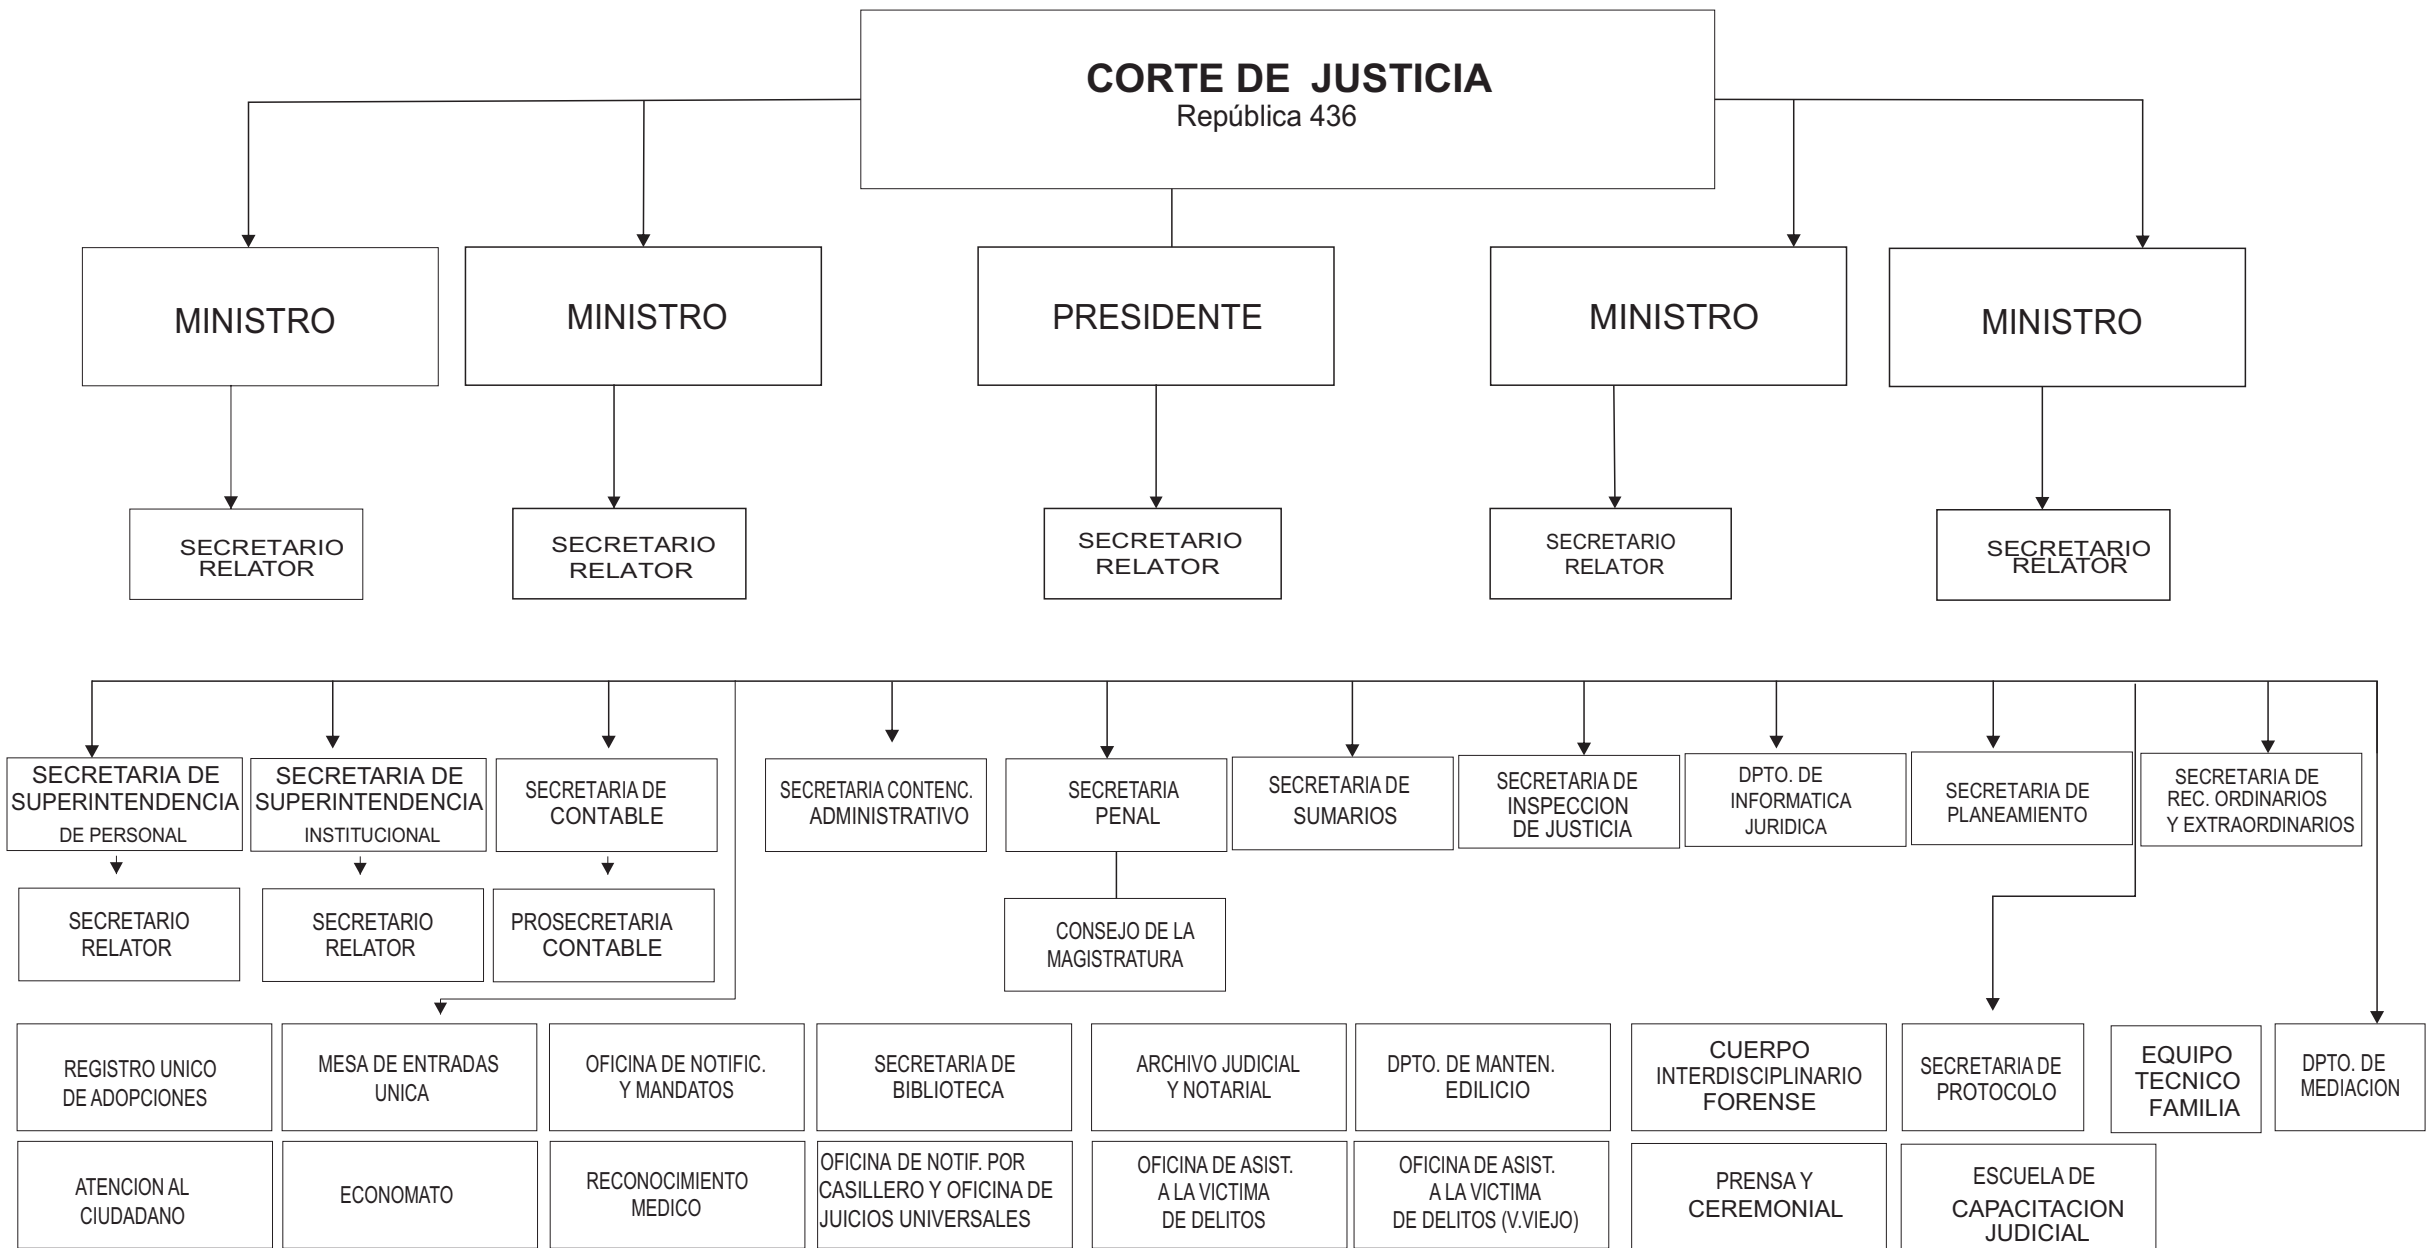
CORTE DE JUSTICIA
República 436

MINISTRO

MINISTRO

PRESIDENTE

MINISTRO

MINISTRO

SECRETARIO RELATOR

SECRETARIO RELATOR

SECRETARIO RELATOR

SECRETARIO RELATOR

SECRETARIO RELATOR

SECRETARIA DE SUPERINTENDENCIA DE PERSONAL

SECRETARIA DE SUPERINTENDENCIA INSTITUCIONAL

SECRETARIA DE CONTABLE

SECRETARIA CONTENC. ADMINISTRATIVO

SECRETARIA PENAL

SECRETARIA DE SUMARIOS

SECRETARIA DE INSPECCION DE JUSTICIA

DPTO. DE INFORMATICA JURIDICA

SECRETARIA DE PLANEAMIENTO

SECRETARIA DE REC. ORDINARIOS Y EXTRAORDINARIOS

SECRETARIO RELATOR

SECRETARIO RELATOR

PROSECRETARIA CONTABLE

CONSEJO DE LA MAGISTRATURA

REGISTRO UNICO DE ADOPCIONES

MESA DE ENTRADAS UNICA

OFICINA DE NOTIFIC. Y MANDATOS

SECRETARIA DE BIBLIOTECA

ARCHIVO JUDICIAL Y NOTARIAL

DPTO. DE MANTEN. EDILICIO

CUERPO INTERDISCIPLINARIO FORENSE

SECRETARIA DE PROTOCOLO

EQUIPO TECNICO FAMILIA

DPTO. DE MEDIACION

ATENCION AL CIUDADANO

ECONOMATO

RECONOCIMIENTO MEDICO

OFICINA DE NOTIF. POR CASILLERO Y OFICINA DE JUICIOS UNIVERSALES

OFICINA DE ASIST. A LA VICTIMA DE DELITOS

OFICINA DE ASIST. A LA VICTIMA DE DELITOS (V.VIEJO)

PRENSA Y CEREMONIAL

ESCUELA DE CAPACITACION JUDICIAL